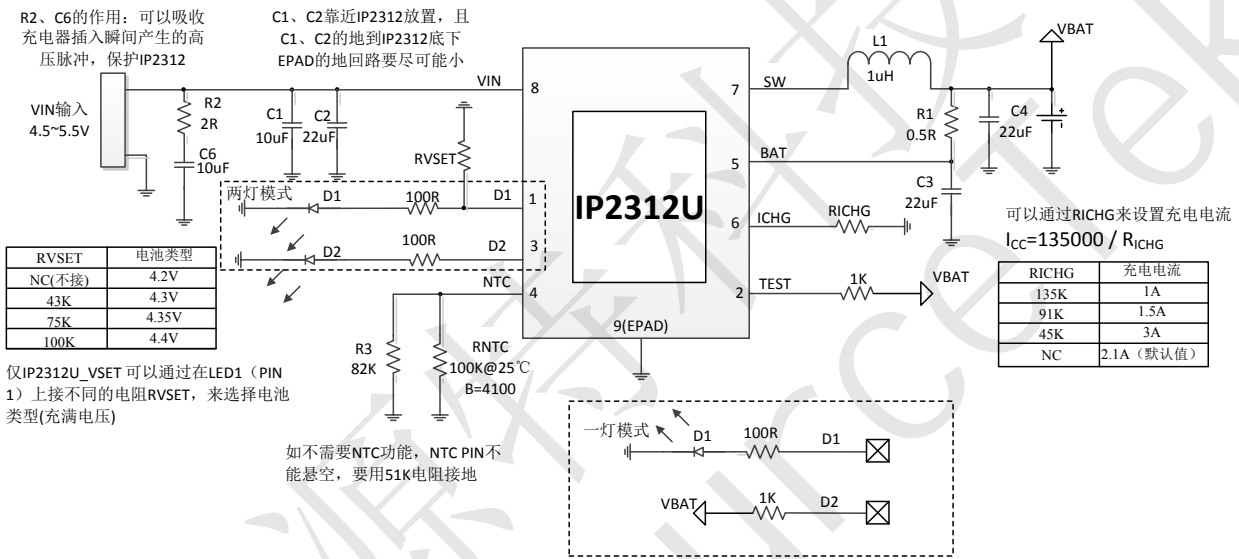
R2、C6的作用：可以吸收充电器插入瞬间产生的高压脉冲，保护IP2312

C1、C2靠近IP2312放置，且C1、C2的地到IP2312底下EPAD的地回路要尽可能小

VBAT

L1
1uH

VIN 8

7 SW

VIN输入
4.5~5.5V

R2
2R

C6
10uF

C1
10uF

C2
22uF

RVSET

R1
0.5R

C4
22uF

5 BAT

C3
22uF

两灯模式

D1

100R

D1 1

IP2312U

6 ICHG

RICHG

可以通过RICHG来设置充电电流

$I_{CC}$=135000 / $R_{ICHG}$

100R

D2

D2 3

| RVSET | 电池类型 |
|---|---|
| NC(不接) | 4.2V |
| 43K | 4.3V |
| 75K | 4.35V |
| 100K | 4.4V |

NTC 4

2 TEST

1K

VBAT

| RICHG | 充电电流 |
|---|---|
| 135K | 1A |
| 91K | 1.5A |
| 45K | 3A |
| NC | 2.1A（默认值） |

9(EPAD)

R3
82K

RNTC
100K@25℃
B=4100

仅IP2312U_VSET 可以通过在LED1（PIN 1）上接不同的电阻RVSET，来选择电池类型(充满电压)

如不需要NTC功能，NTC PIN不能悬空，要用51K电阻接地

一灯模式

D1

100R

D1

VBAT

1K

D2